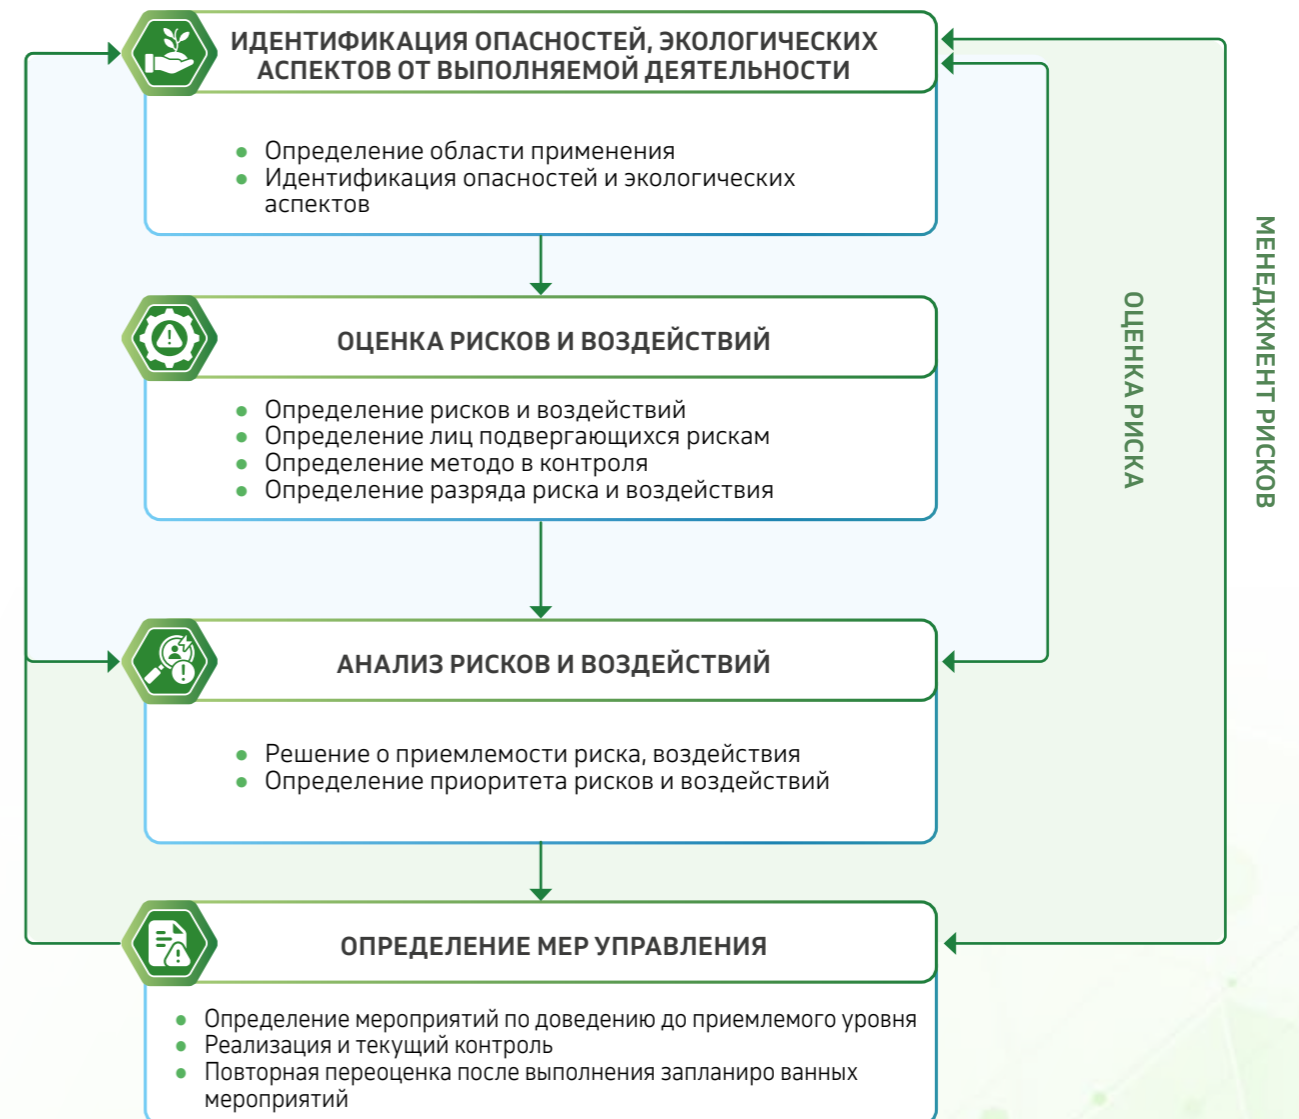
ИДЕНТИФИКАЦИЯ ОПАСНОСТЕЙ, ЭКОЛОГИЧЕСКИХ АСПЕКТОВ ОТ ВЫПОЛНЯЕМОЙ ДЕЯТЕЛЬНОСТИ

- Определение области применения
- Идентификация опасностей и экологических аспектов

ОЦЕНКА РИСКОВ И ВОЗДЕЙСТВИЙ

- Определение рисков и воздействий
- Определение лиц подвергающихся рискам
- Определение методо в контроля
- Определение разряда риска и воздействия

АНАЛИЗ РИСКОВ И ВОЗДЕЙСТВИЙ

- Решение о приемлемости риска, воздействия
- Определение приоритета рисков и воздействий

ОПРЕДЕЛЕНИЕ МЕР УПРАВЛЕНИЯ

- Определение мероприятий по доведению до приемлемого уровня
- Реализация и текущий контроль
- Повторная переоценка после выполнения запланиро ванных мероприятий

ОЦЕНКА РИСКА

МЕНЕДЖМЕНТ РИСКОВ